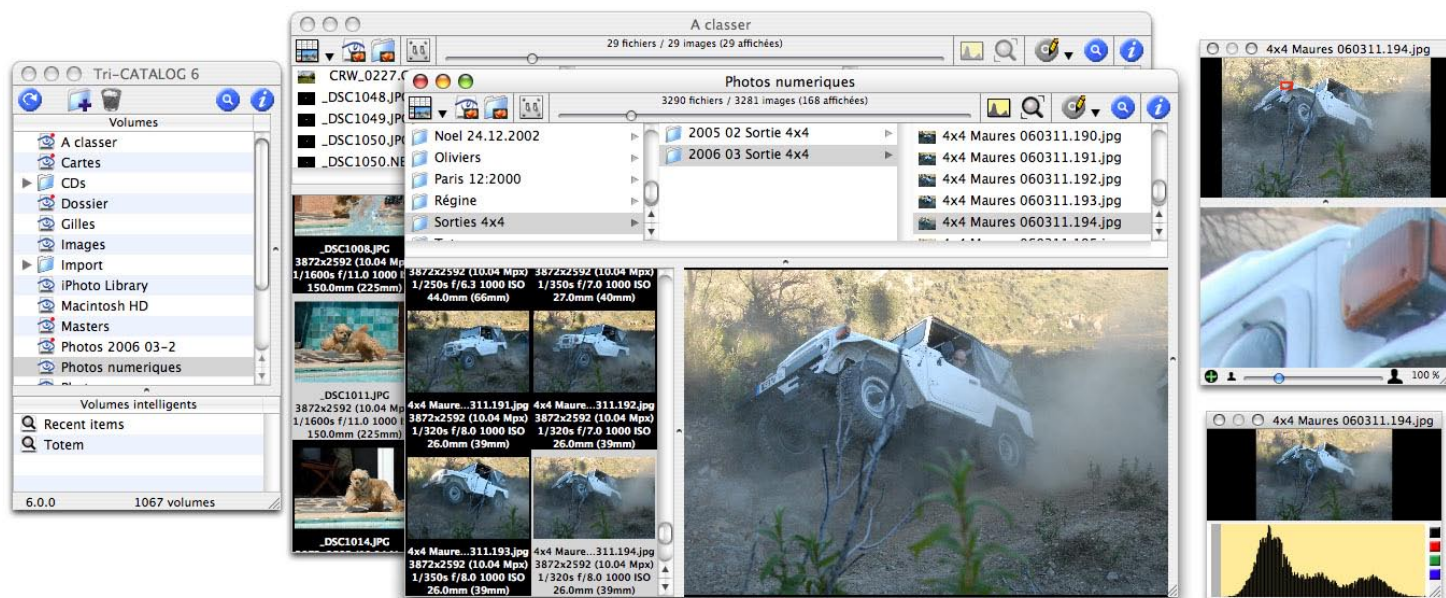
Tri-CATALOG 6

Volumes

A classer
Cartes
CDs
Dossier
Gilles
Images
Import
iPhoto Library
Macintosh HD
Masters
Photos 2006 03-2
Photos numeriques

Volumes intelligents

Recent items
Totem

6.0.0 1067 volumes

A classer

29 fichiers / 29 images (29 affichées)

CRW_0227.C
_DSC1048.JPG
_DSC1049.JPG
_DSC1050.JPG
_DSC1050.NE

_DSC1008.JPG
3872x2592 (10.04 Mpx)
1/1600s f/11.0 1000 ISO
150.0mm (225mm)

_DSC1011.JPG
3872x2592 (10.04 Mpx)
1/1600s f/11.0 1000 ISO
150.0mm (225mm)

_DSC1014.JPG

Photos numeriques

3290 fichiers / 3281 images (168 affichées)

Noel 24.12.2002
Oliviers
Paris 12:2000
Régine
Sorties 4x4

2005 02 Sortie 4x4
2006 03 Sortie 4x4

4x4 Maures 060311.190.jpg
4x4 Maures 060311.191.jpg
4x4 Maures 060311.192.jpg
4x4 Maures 060311.193.jpg
4x4 Maures 060311.194.jpg

3872x2592 (10.04 Mpx)
1/250s f/6.3 1000 ISO
44.0mm (66mm)

3872x2592 (10.04 Mpx)
1/350s f/7.0 1000 ISO
27.0mm (40mm)

4x4 Maure...311.191.jpg
3872x2592 (10.04 Mpx)
1/320s f/8.0 1000 ISO
26.0mm (39mm)

4x4 Maure...311.192.jpg
3872x2592 (10.04 Mpx)
1/320s f/8.0 1000 ISO
26.0mm (39mm)

4x4 Maure...311.193.jpg
3872x2592 (10.04 Mpx)
1/350s f/8.0 1000 ISO
26.0mm (39mm)

4x4 Maure...311.194.jpg
3872x2592 (10.04 Mpx)
1/320s f/8.0 1000 ISO
26.0mm (39mm)

4x4 Maures 060311.194.jpg

100 %

4x4 Maures 060311.194.jpg